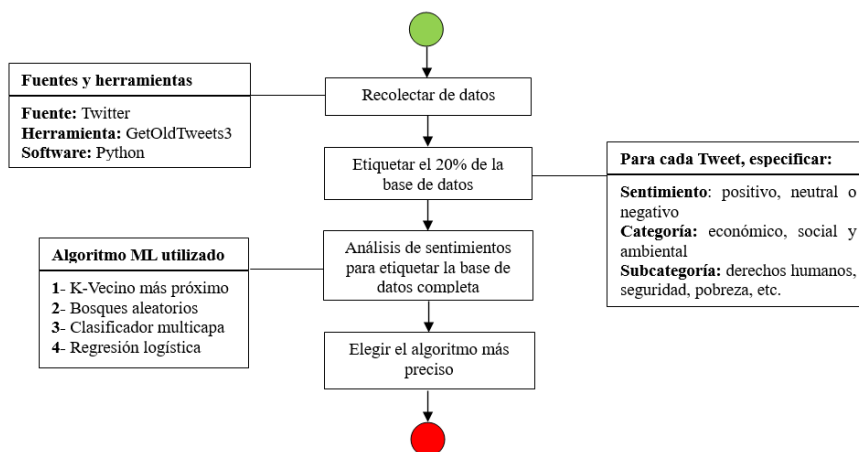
Fuentes y herramientas

Fuente: Twitter
Herramienta: GetOldTweets3
Software: Python

Recolectar de datos

Etiquetar el 20% de la base de datos

Para cada Tweet, especificar:

Sentimiento: positivo, neutral o negativo
Categoría: económico, social y ambiental
Subcategoría: derechos humanos, seguridad, pobreza, etc.

Algoritmo ML utilizado

1- K-Vecino más próximo
2- Bosques aleatorios
3- Clasificador multicapa
4- Regresión logística

Análisis de sentimientos para etiquetar la base de datos completa

Elegir el algoritmo más preciso